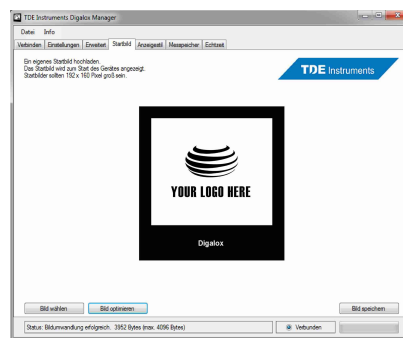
TDE Instruments Digalox Manager

Datei Info

Verbinden | Einstellungen | Erweitert | Startbild | Anzeigestil | Messspeicher | Echtzeit

Ein eigenes Startbild hochladen.
Das Startbild wird zum Start des Gerätes angezeigt.
Startbilder sollten 192 x 160 Pixel groß sein.

TDE Instruments

YOUR LOGO HERE

Digalox

Bild wählen | Bild optimieren | Bild speichern

Status: Bildumwandlung erfolgreich. 3952 Bytes (max. 4096 Bytes)

Verbunden